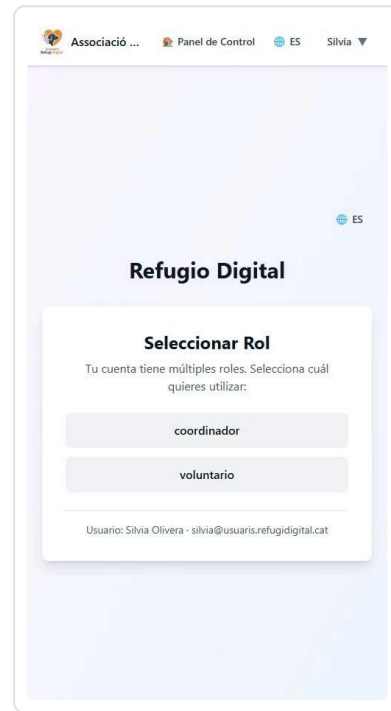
Refugi Digital

Associació ... Panel de Control ES Silvia ▼

ES

Refugio Digital

Seleccionar Rol

Tu cuenta tiene múltiples roles. Selecciona cuál quieres utilizar:

coordinador

voluntario

Usuario: Silvia Olivera · silvia@usuaris.refugidigital.cat